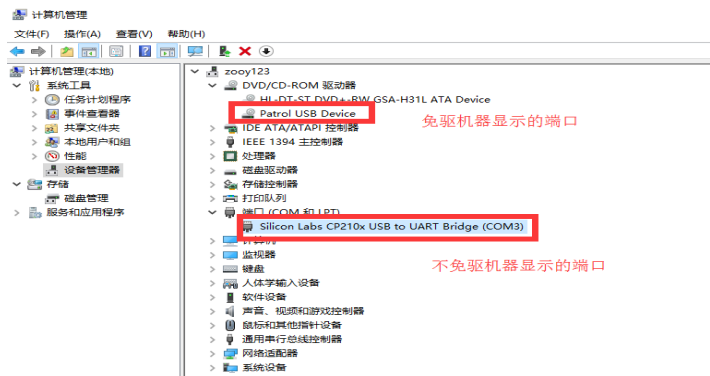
计算机管理

文件(F) 操作(A) 查看(V) 帮助(H)

计算机管理(本地)
系统工具
任务计划程序
事件查看器
共享文件夹
本地用户和组
性能
设备管理器
存储
磁盘管理
服务和应用程序

zooy123
DVD/CD-ROM 驱动器
HL-DT-ST DVD+-RW GSA-H31L ATA Device
Patrol USB Device
IDE ATA/ATAPI 控制器
IEEE 1394 主控制器
处理器
磁盘驱动器
存储控制器
打印队列
端口 (COM 和 LPT)
Silicon Labs CP210x USB to UART Bridge (COM3)
计算机
监视器
键盘
人体学输入设备
软件设备
声音、视频和游戏控制器
鼠标和其他指针设备
通用串行总线控制器
网络适配器
系统设备

免驱机器显示的端口

不免驱机器显示的端口